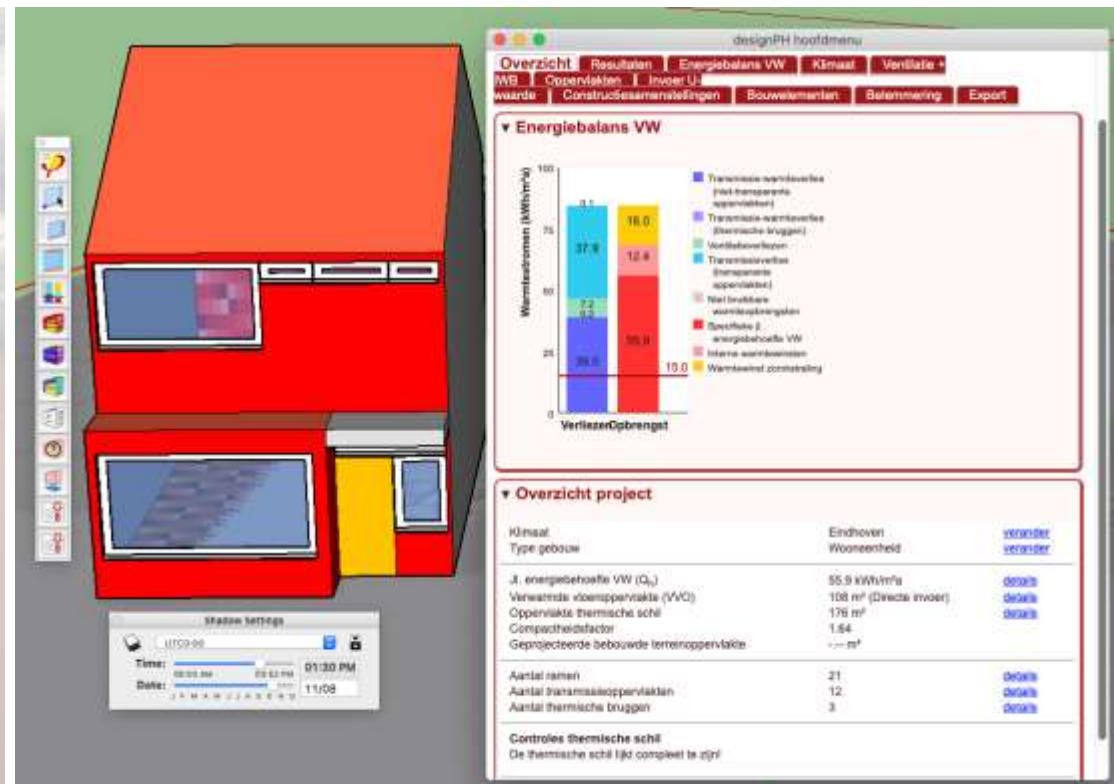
designPH hoofdmenu

Overzicht | Resultaten | Energiebalans VW | Klimaat | Ventilatie + | WB | Oppervlakten | Invoer U-waarde | Constructiesamenstellingen | Bouwelementen | Belemmering | Export

▾ Energiebalans VW

Warmtestromen (kWh/m²a)

100
75
50
25
0

0.1
37.9
7.2
0.2
39.5

16.0
12.4
55.9

15.0

Verliezen Opbrengst

Transmissie-warmteverlies (niet-transparante oppervlakten)
Transmissie-warmteverlies (thermische bruggen)
Ventilatieverliezen
Transmissieverlies (transparante oppervlakten)
Niet bruikbare warmteopbrengsten
Specifieke jl. energiebehoefte VW
Interne warmtewinsten
Warmtewinst zonstraling

▾ Overzicht project

| | | |
|---|---|---|
| Klimaat | Eindhoven | verander |
| Type gebouw | Wooneenheid | verander |
| Jl. energiebehoefte VW ($Q_h$) | 55.9 kWh/m²a | details |
| Verwarmde vloeroppervlakte (VVO) | 108 m² (Directe invoer) | details |
| Oppervlakte thermische schil | 176 m² | details |
| Compactheidsfactor | 1.64 | |
| Geprojecteerde bebouwde terreinoppervlakte | -.-- m² | |
| Aantal ramen | 21 | details |
| Aantal transmissieoppervlakten | 12 | details |
| Aantal thermische bruggen | 3 | details |

Controles thermische schil
De thermische schil lijkt compleet te zijn!

Shadow Settings
UTC+00:00
Time: 06:03 AM 05:53 PM 01:30 PM
Date: J F M A M J J A S O N D 11/08